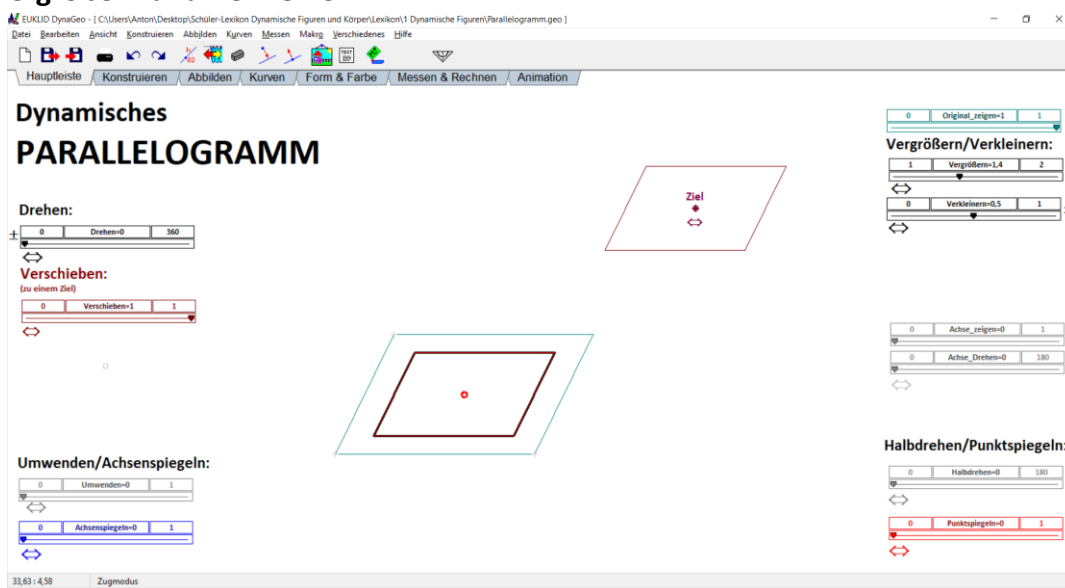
EUKLID DynaGeo - [ C:\Users\Anton\Desktop\Schüler-Lexikon Dynamische Figuren und Körper\Lexikon\1 Dynamische Figuren\Parallelogramm.geo ]

Datei Bearbeiten Ansicht Konstruieren Abbilden Kurven Messen Makro Verschiedenes Hilfe

Hauptleiste Konstruieren Abbilden Kurven Form & Farbe Messen & Rechnen Animation

Dynamisches

PARALLELOGRAMM

Drehen:

| 0 | Drehen=0 | 360 |
|---|---|---|

Verschieben:

(zu einem Ziel)

| 0 | Verschieben=1 | 1 |
|---|---|---|

Ziel

| 0 | Original_zeigen=1 | 1 |
|---|---|---|

Vergrößern/Verkleinern:

| 1 | Vergrößern=1,4 | 2 |
|---|---|---|

| 0 | Verkleinern=0,5 | 1 |
|---|---|---|

| 0 | Achse_zeigen=0 | 1 |
|---|---|---|

| 0 | Achse_Drehen=0 | 180 |
|---|---|---|

Umwenden/Achsenspiegeln:

| 0 | Umwenden=0 | 1 |
|---|---|---|

| 0 | Achsenspiegeln=0 | 1 |
|---|---|---|

Halbdrehen/Punktspiegeln:

| 0 | Halbdrehen=0 | 180 |
|---|---|---|

| 0 | Punktspiegeln=0 | 1 |
|---|---|---|

33,63 : 4,58 Zugmodus